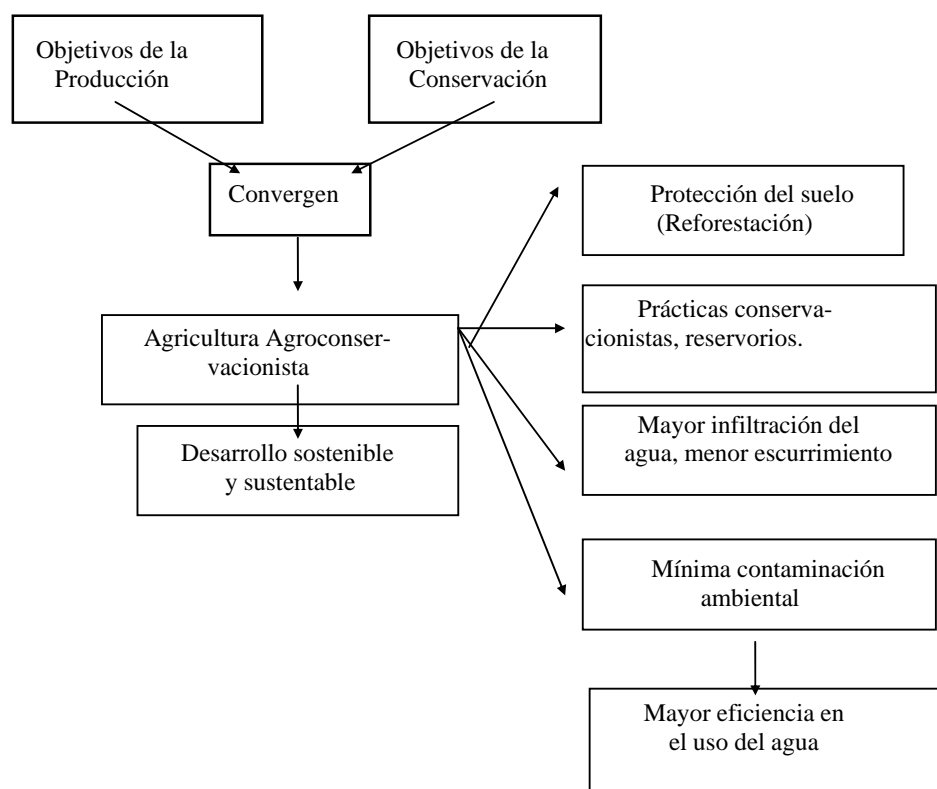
Objetivos de la Producción

Objetivos de la Conservación

Convergen

Agricultura Agroconservacionista

Desarrollo sostenible y sustentable

Protección del suelo (Reforestación)

Prácticas conservacionistas, reservorios.

Mayor infiltración del agua, menor escurrimiento

Mínima contaminación ambiental

Mayor eficiencia en el uso del agua